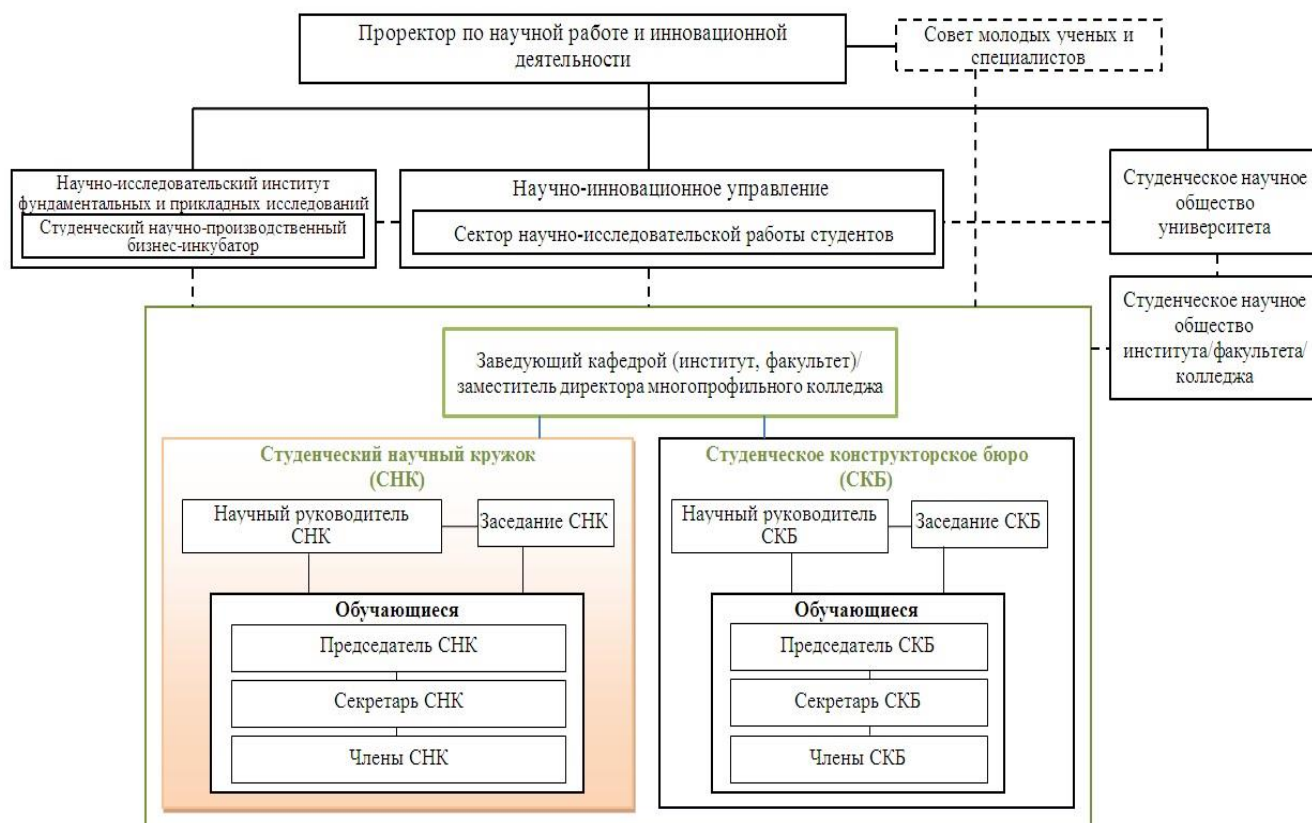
Проректор по научной работе и инновационной деятельности

Совет молодых ученых и специалистов

Научно-исследовательский институт фундаментальных и прикладных исследований

Студенческий научно-производственный бизнес-инкубатор

Научно-инновационное управление

Сектор научно-исследовательской работы студентов

Студенческое научное общество университета

Студенческое научное общество института/факультета/колледжа

Заведующий кафедрой (институт, факультет)/ заместитель директора многопрофильного колледжа

Студенческий научный кружок (СНК)

Научный руководитель СНК

Заседание СНК

Обучающиеся

Председатель СНК

Секретарь СНК

Члены СНК

Студенческое конструкторское бюро (СКБ)

Научный руководитель СКБ

Заседание СКБ

Обучающиеся

Председатель СКБ

Секретарь СКБ

Члены СКБ